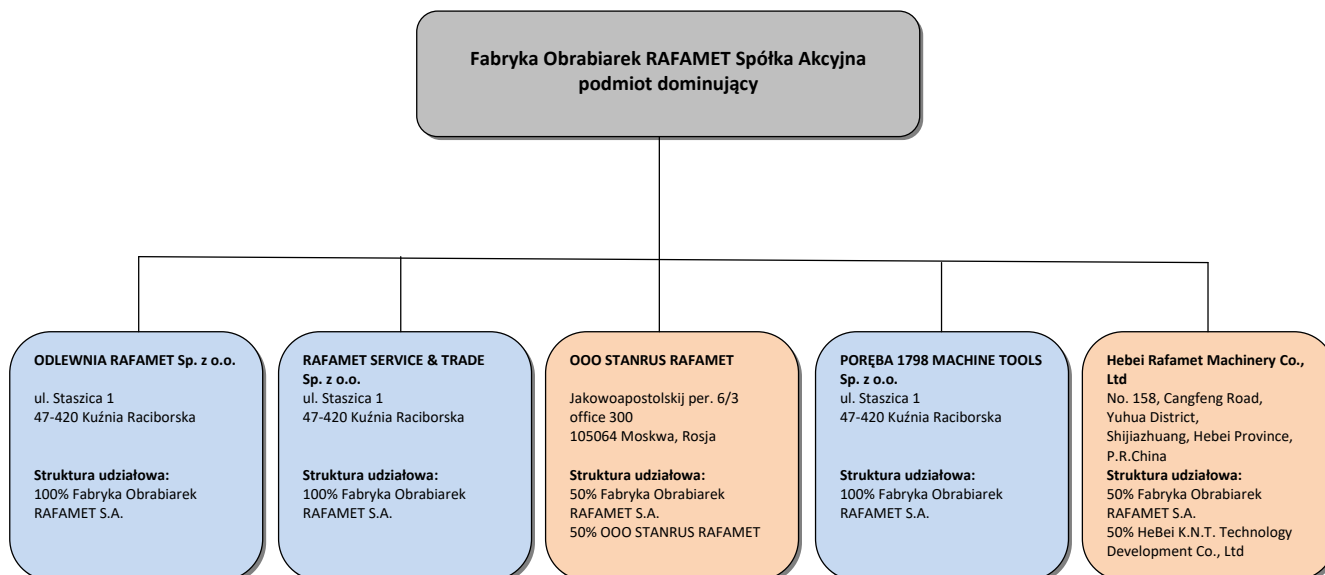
Fabryka Obrabiarek RAFAMET Spółka Akcyjna
podmiot dominujący

ODLEWNIA RAFAMET Sp. z o.o.

ul. Staszica 1
47-420 Kuźnia Raciborska

Struktura udziałowa:
100% Fabryka Obrabiarek RAFAMET S.A.

RAFAMET SERVICE & TRADE Sp. z o.o.
ul. Staszica 1
47-420 Kuźnia Raciborska

Struktura udziałowa:
100% Fabryka Obrabiarek RAFAMET S.A.

OOO STANRUS RAFAMET

Jakowoapostolskij per. 6/3
office 300
105064 Moskwa, Rosja

Struktura udziałowa:
50% Fabryka Obrabiarek RAFAMET S.A.
50% OOO STANRUS RAFAMET

PORĘBA 1798 MACHINE TOOLS Sp. z o.o.
ul. Staszica 1
47-420 Kuźnia Raciborska

Struktura udziałowa:
100% Fabryka Obrabiarek RAFAMET S.A.

Hebei Rafamet Machinery Co., Ltd
No. 158, Cangfeng Road, Yuhua District, Shijiazhuang, Hebei Province, P.R.China
Struktura udziałowa:
50% Fabryka Obrabiarek RAFAMET S.A.
50% HeBei K.N.T. Technology Development Co., Ltd